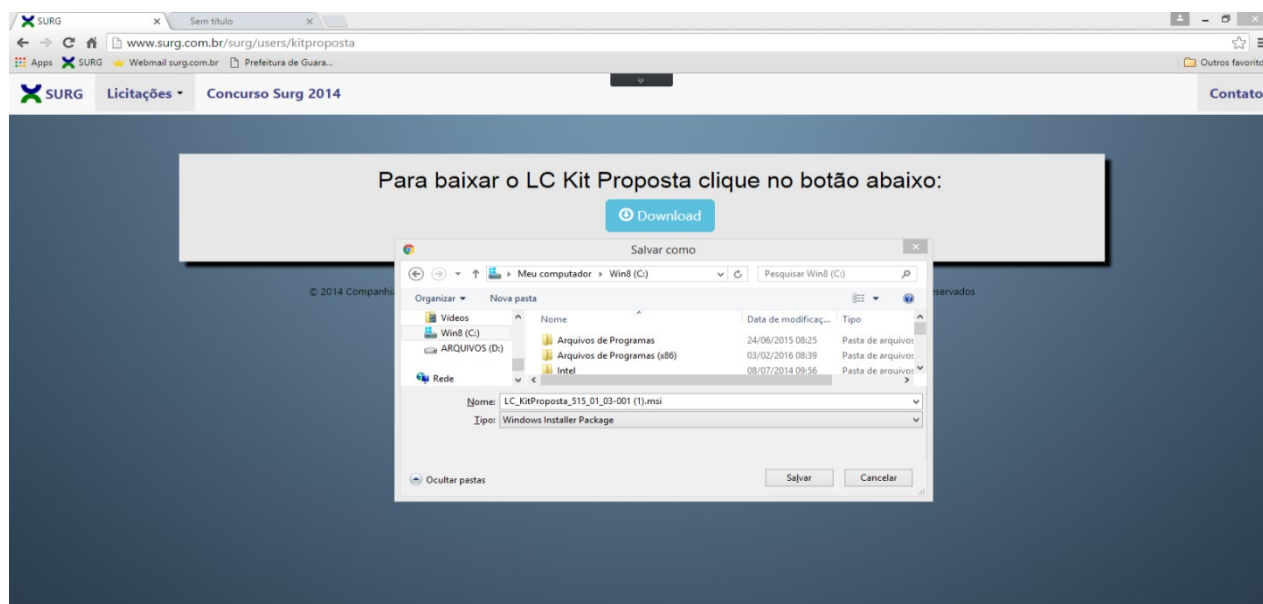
SURG
Sem título
www.surg.com.br/surg/users/kitproposta
Apps SURG Webmail surg.com.br Prefeitura de Guara...
Outros favorito

SURG Licitações ▾ Concurso Surg 2014
Contato

Para baixar o LC Kit Proposta clique no botão abaixo:

Download

© 2014 Companhi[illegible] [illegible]servados

Salvar como

Meu computador ▸ Win8 (C:)
Pesquisar Win8 (C:)

Organizar ▾ Nova pasta

Vídeos
Win8 (C:)
ARQUIVOS (D:)
Rede

| Nome | Data de modificaç... | Tipo |
|---|---|---|
| Arquivos de Programas | 24/06/2015 08:25 | Pasta de arquivos |
| Arquivos de Programas (x86) | 03/02/2016 08:39 | Pasta de arquivos |
| Intel | 08/07/2014 09:56 | Pasta de arquivos |

Nome: LC_KitProposta_515_01_03-001 (1).msi
Tipo: Windows Installer Package

Ocultar pastas
Salvar
Cancelar